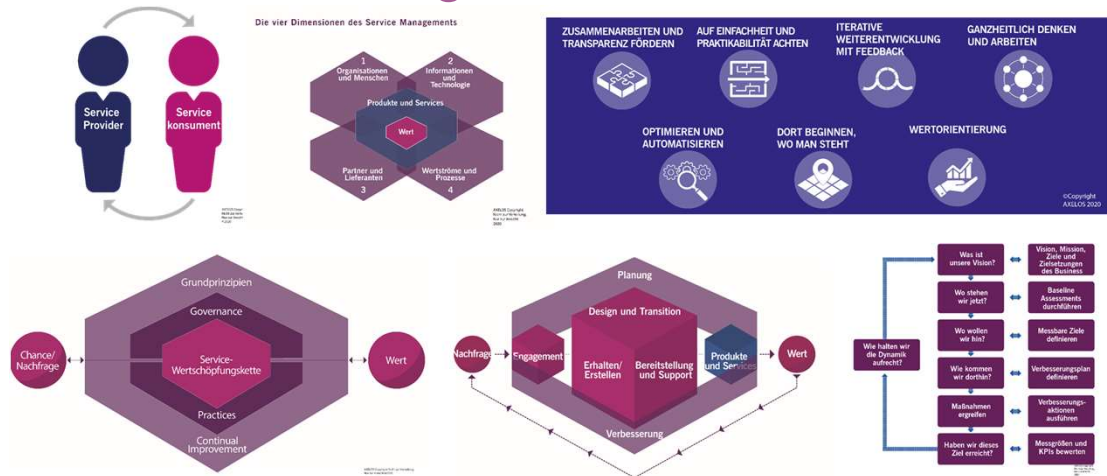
Service Provider

Service konsument

Die vier Dimensionen des Service Managements

1
Organisationen und Menschen

2
Informationen und Technologie

Produkte und Services

Wert

Partner und Lieferanten
3

Wertströme und Prozesse
4

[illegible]

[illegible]

ZUSAMMENARBEITEN UND TRANSPARENZ FÖRDERN

AUF EINFACHHEIT UND PRAKTIKABILITÄT ACHTEN

ITERATIVE WEITERENTWICKLUNG MIT FEEDBACK

GANZHEITLICH DENKEN UND ARBEITEN

OPTIMIEREN UND AUTOMATISIEREN

DORT BEGINNEN, WO MAN STEHT

WERTORIENTIERUNG

©Copyright AXELOS 2020

Grundprinzipien

Governance

Chance/ Nachfrage

Service-Wertschöpfungskette

Wert

Practices

Continual Improvement

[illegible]

Planung

Design und Transition

Nachfrage

Engagement

Erhalten/ Erstellen

Bereitstellung und Support

Produkte und Services

Wert

Verbesserung

Wie halten wir die Dynamik aufrecht?

Was ist unsere Vision?

Vision, Mission, Ziele und Zielsetzungen des Business

Wo stehen wir jetzt?

Baseline Assessments durchführen

Wo wollen wir hin?

Messbare Ziele definieren

Wie kommen wir dorthin?

Verbesserungsplan definieren

Maßnahmen ergreifen

Verbesserungs-aktionen ausführen

Haben wir dieses Ziel erreicht?

Messgrößen und KPIs bewerten